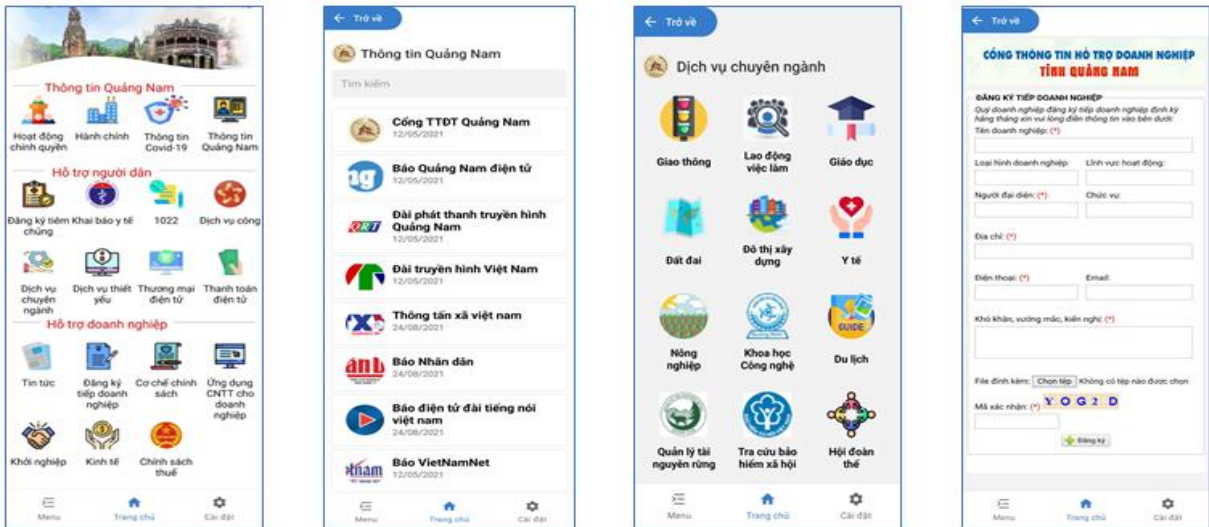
Thông tin Quảng Nam

Hoạt động chính quyền
Hành chính
Thông tin Covid-19
Thông tin Quảng Nam

Hỗ trợ người dân

Đăng ký tiêm chủng
Khai báo y tế
1022
Dịch vụ công
Dịch vụ chuyên ngành
Dịch vụ thiết yếu
Thương mại điện tử
Thanh toán điện tử

Hỗ trợ doanh nghiệp

Tin tức
Đăng ký tiếp doanh nghiệp
Cơ chế chính sách
Ứng dụng CNTT cho doanh nghiệp
Khởi nghiệp
Kinh tế
Chính sách thuế

Menu
Trang chủ
Cài đặt

Trở về

Thông tin Quảng Nam

Tìm kiếm

Cổng TTĐT Quảng Nam
12/05/2021

Báo Quảng Nam điện tử
12/05/2021

Đài phát thanh truyền hình Quảng Nam
12/05/2021

Đài truyền hình Việt Nam
12/05/2021

Thông tấn xã việt nam
24/08/2021

Báo Nhân dân
24/08/2021

Báo điện tử đài tiếng nói việt nam
24/08/2021

Báo VietNamNet
12/05/2021

Menu
Trang chủ
Cài đặt

Trở về

Dịch vụ chuyên ngành

Giao thông
Lao động việc làm
Giáo dục
Đất đai
Đô thị xây dựng
Y tế
Nông nghiệp
Khoa học Công nghệ
Du lịch
Quản lý tài nguyên rừng
Tra cứu bảo hiểm xã hội
Hội đoàn thể

Menu
Trang chủ
Cài đặt

Trở về

CỔNG THÔNG TIN HỖ TRỢ DOANH NGHIỆP
TỈNH QUẢNG NAM

ĐĂNG KÝ TIẾP DOANH NGHIỆP
Quý doanh nghiệp đăng ký tiếp doanh nghiệp định kỳ hàng tháng xin vui lòng điền thông tin vào bên dưới:
Tên doanh nghiệp: (*)
Loại hình doanh nghiệp:
Lĩnh vực hoạt động:
Người đại diện: (*)
Chức vụ:
Địa chỉ: (*)
Điện thoại: (*)
Email:
Khó khăn, vướng mắc, kiến nghị: (*)
File đính kèm: Chọn tệp Không có tệp nào được chọn
Mã xác nhận: (*) YOG2D
Đăng ký

Menu
Trang chủ
Cài đặt